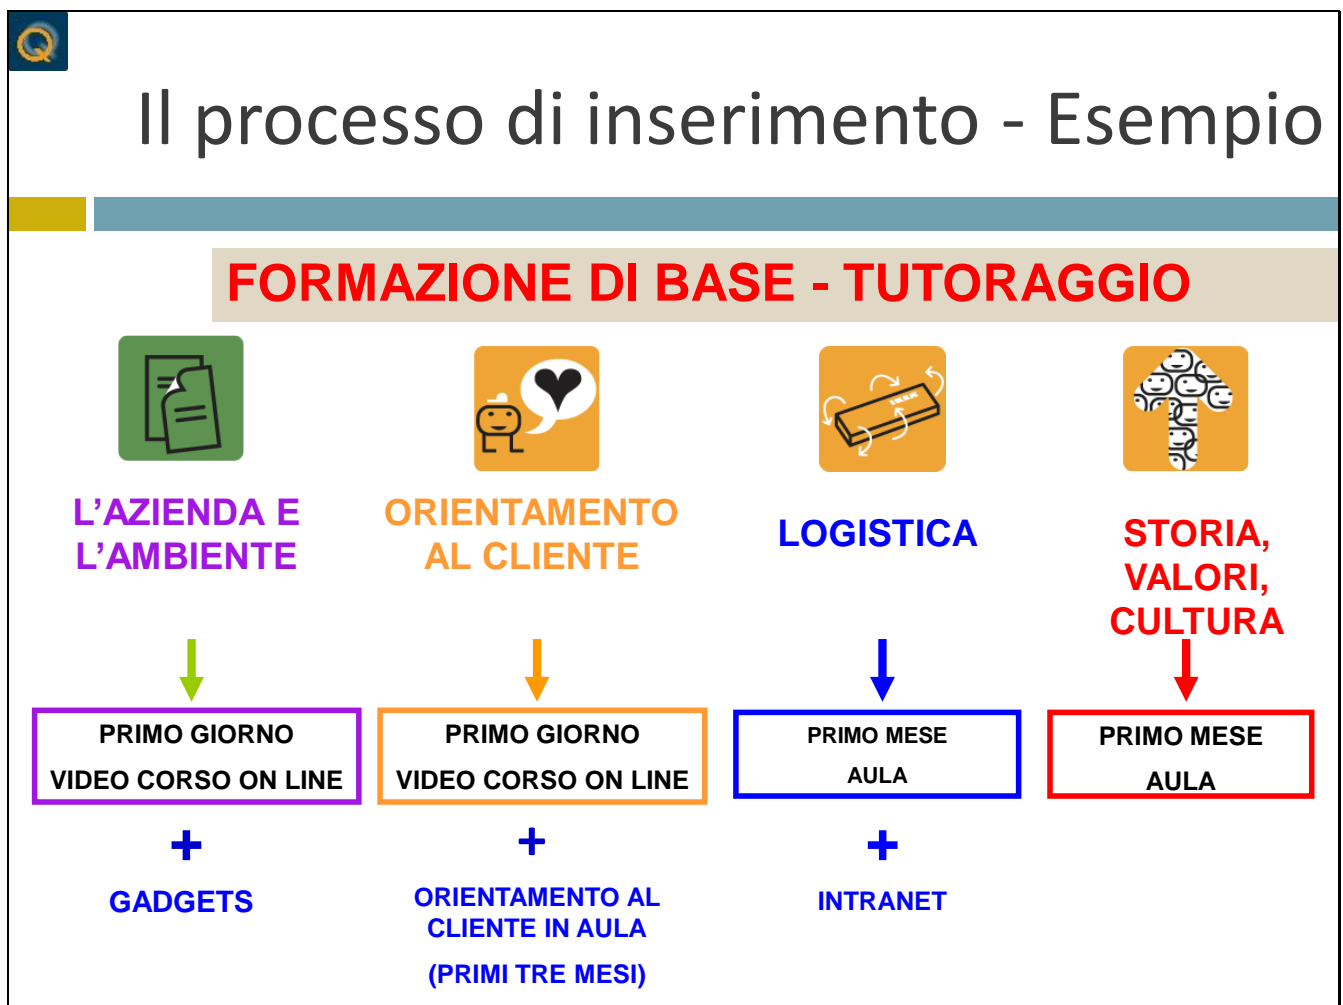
Il processo di inserimento - Esempio

FORMAZIONE DI BASE - TUTORAGGIO

L'AZIENDA E L'AMBIENTE

ORIENTAMENTO AL CLIENTE

LOGISTICA

STORIA, VALORI, CULTURA

PRIMO GIORNO
VIDEO CORSO ON LINE

PRIMO GIORNO
VIDEO CORSO ON LINE

PRIMO MESE
AULA

PRIMO MESE
AULA

+
GADGETS

+
ORIENTAMENTO AL CLIENTE IN AULA
(PRIMI TRE MESI)

+
INTRANET